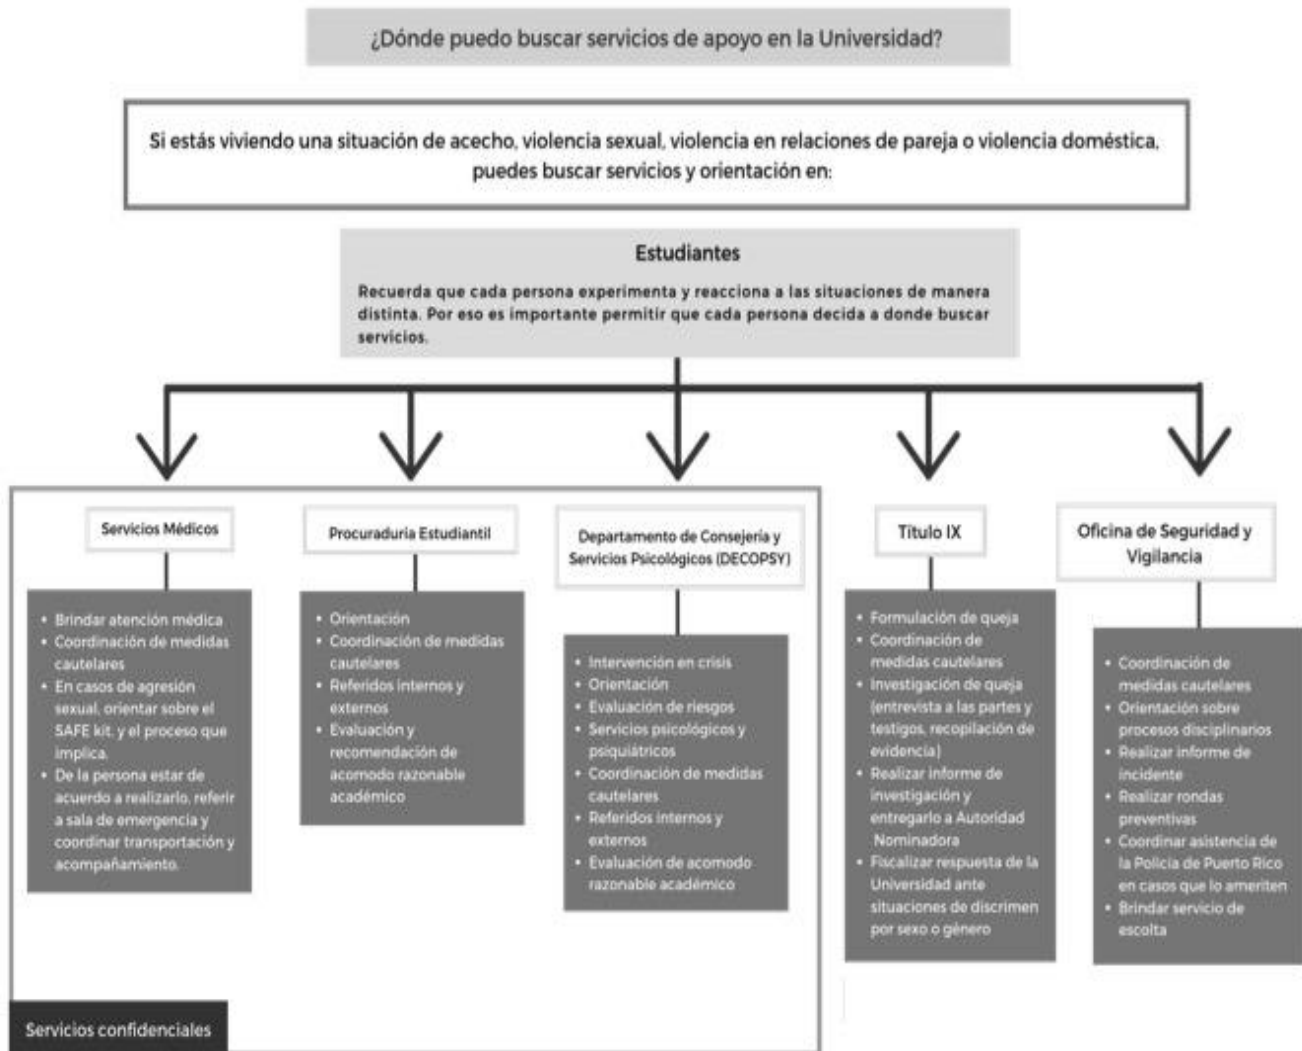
¿Dónde puedo buscar servicios de apoyo en la Universidad?

Si estás viviendo una situación de acecho, violencia sexual, violencia en relaciones de pareja o violencia doméstica, puedes buscar servicios y orientación en:

Estudiantes

Recuerda que cada persona experimenta y reacciona a las situaciones de manera distinta. Por eso es importante permitir que cada persona decida a donde buscar servicios.

Servicios Médicos

- Brindar atención médica
- Coordinación de medidas cautelares
- En casos de agresión sexual, orientar sobre el SAFE kit, y el proceso que implica.
- De la persona estar de acuerdo a realizarlo, referir a sala de emergencia y coordinar transportación y acompañamiento.

Procuraduria Estudiantil

- Orientación
- Coordinación de medidas cautelares
- Referidos internos y externos
- Evaluación y recomendación de acomodo razonable académico

Departamento de Consejería y Servicios Psicológicos (DECOPSY)

- Intervención en crisis
- Orientación
- Evaluación de riesgos
- Servicios psicológicos y psiquiátricos
- Coordinación de medidas cautelares
- Referidos internos y externos
- Evaluación de acomodo razonable académico

Título IX

- Formulación de queja
- Coordinación de medidas cautelares
- Investigación de queja (entrevista a las partes y testigos, recopilación de evidencia)
- Realizar informe de investigación y entregarlo a Autoridad Nominadora
- Fiscalizar respuesta de la Universidad ante situaciones de discrimen por sexo o género

Oficina de Seguridad y Vigilancia

- Coordinación de medidas cautelares
- Orientación sobre procesos disciplinarios
- Realizar informe de incidente
- Realizar rondas preventivas
- Coordinar asistencia de la Policía de Puerto Rico en casos que lo ameriten
- Brindar servicio de escolta

Servicios confidenciales